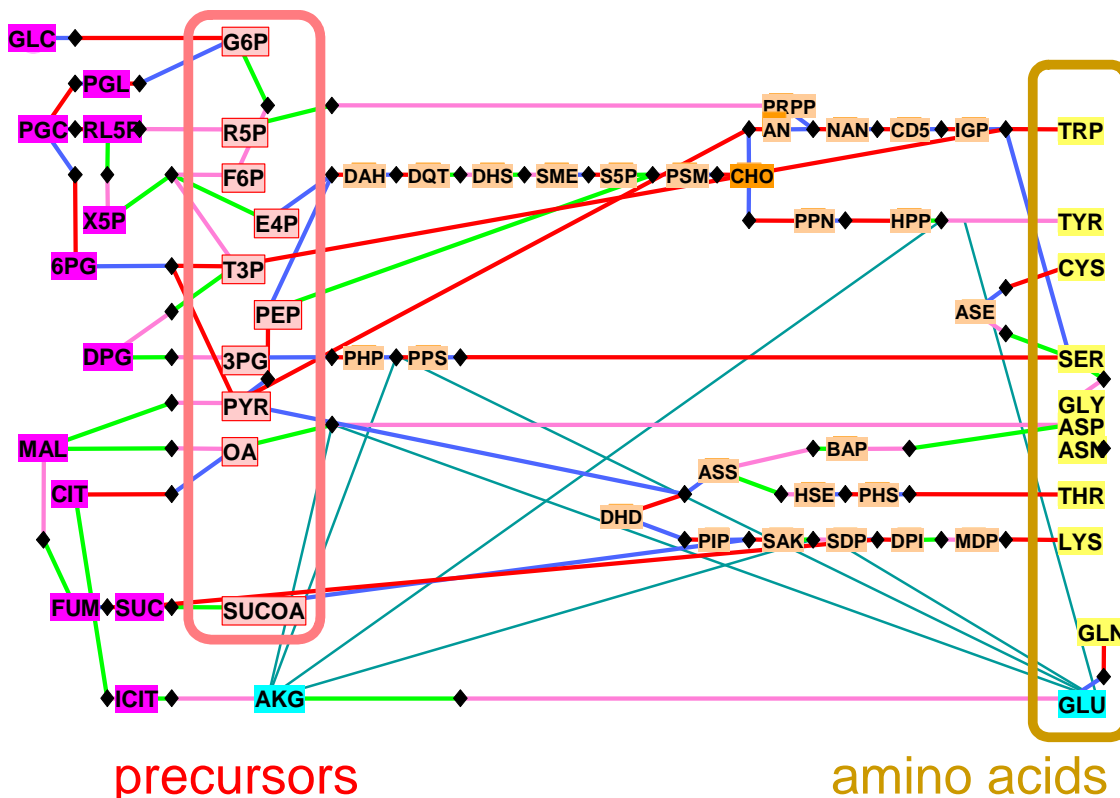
GLC
G6P
PGL
PGC
RL5P
R5P
F6P
X5P
E4P
6PG
T3P
PEP
DPG
3PG
PYR
MAL
OA
CIT
FUM
SUC
SUCOA
ICIT
AKG
PRPP
AN
NAN
CD5
IGP
TRP
DAH
DQT
DHS
SME
S5P
PSM
CHO
PPN
HPP
TYR
CYS
ASE
PHP
PPS
SER
GLY
ASP
ASN
BAP
ASS
HSE
PHS
THR
DHD
PIP
SAK
SDP
DPI
MDP
LYS
GLN
GLU
precursors
amino acids